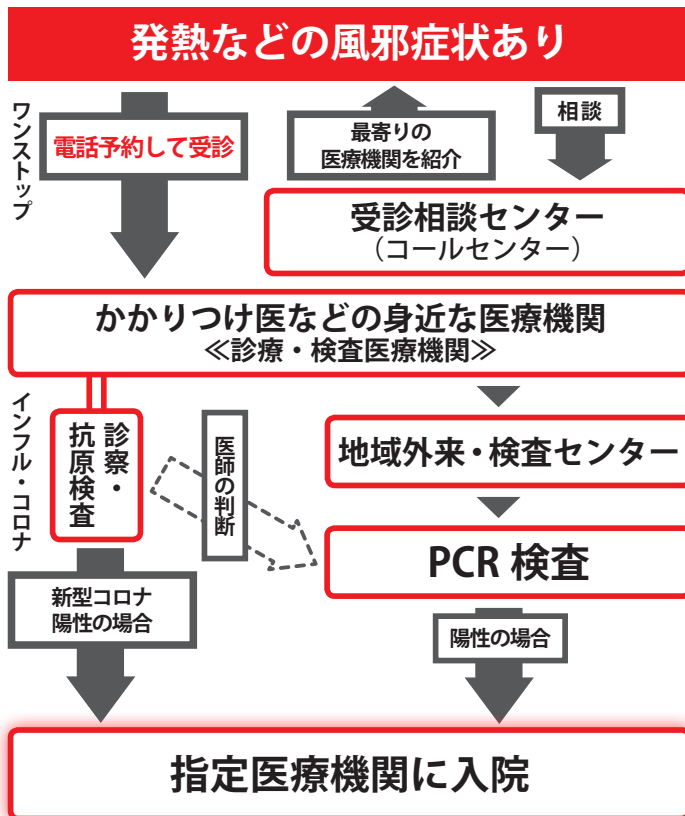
発熱などの風邪症状あり

ワンストップ

電話予約して受診

最寄りの医療機関を紹介

相談

受診相談センター
（コールセンター）

かかりつけ医などの身近な医療機関
≪診療・検査医療機関≫

インフル・コロナ

診察・抗原検査

医師の判断

地域外来・検査センター

PCR 検査

新型コロナ陽性の場合

陽性の場合

指定医療機関に入院